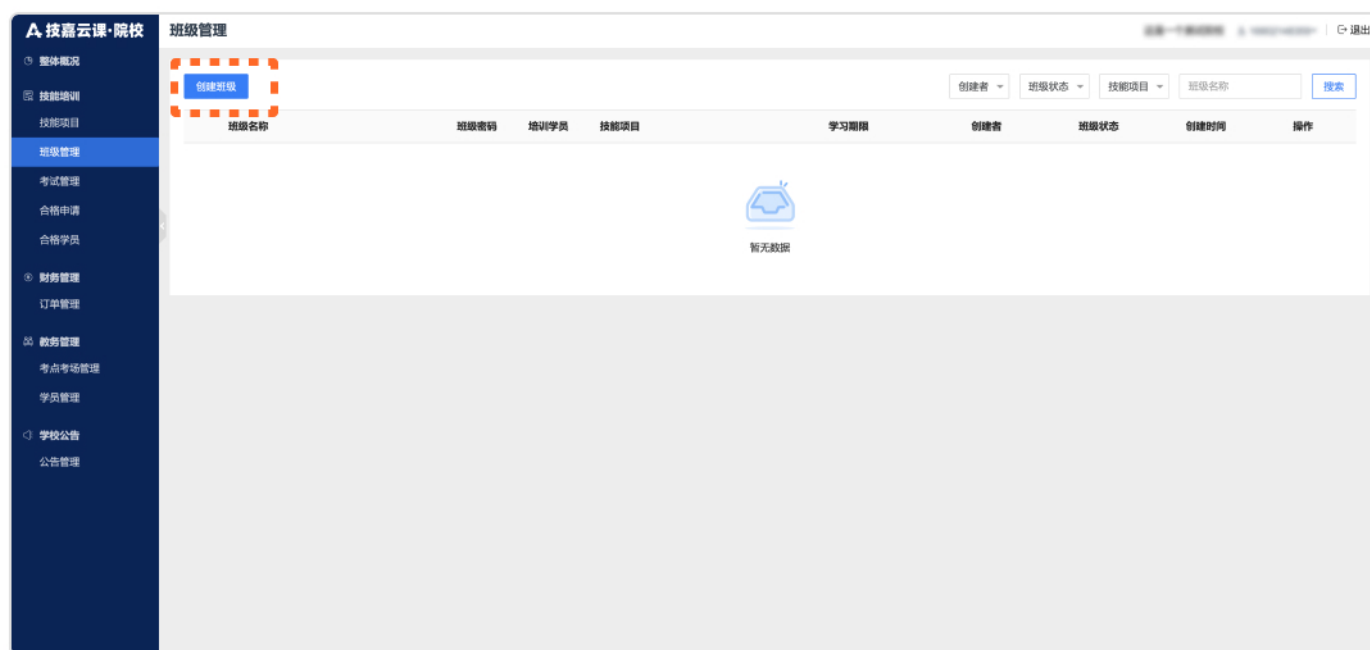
A 技嘉云课·院校

整体概况

技能培训

技能项目

班级管理

考试管理

合格申请

合格学员

财务管理

订单管理

教务管理

考点考场管理

学员管理

学校公告

公告管理

班级管理

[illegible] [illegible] 退出

创建班级

创建者 班级状态 技能项目 班级名称 搜索

| 班级名称 | 班级密码 | 培训学员 | 技能项目 | 学习期限 | 创建者 | 班级状态 | 创建时间 | 操作 |
|---|---|---|---|---|---|---|---|---|

暂无数据